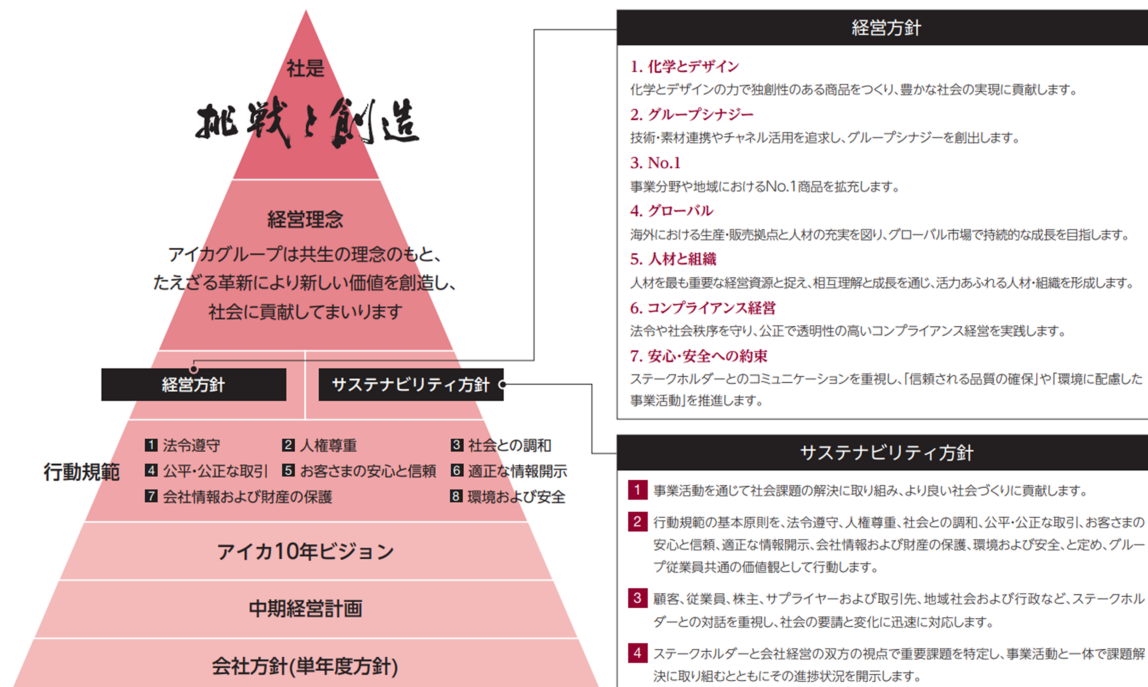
社是

挑戦と創造

経営理念

アイカグループは共生の理念のもと、たえざる革新により新しい価値を創造し、社会に貢献してまいります

経営方針

サステナビリティ方針

行動規範

1 法令遵守
2 人権尊重
3 社会との調和
4 公平・公正な取引
5 お客さまの安心と信頼
6 適正な情報開示
7 会社情報および財産の保護
8 環境および安全

アイカ10年ビジョン

中期経営計画

会社方針(単年度方針)

経営方針

1. 化学とデザイン
化学とデザインの力で独創性のある商品をつくり、豊かな社会の実現に貢献します。

2. グループシナジー
技術・素材連携やチャネル活用を追求し、グループシナジーを創出します。

3. No.1
事業分野や地域におけるNo.1商品を拡充します。

4. グローバル
海外における生産・販売拠点と人材の充実を図り、グローバル市場で持続的な成長を目指します。

5. 人材と組織
人材を最も重要な経営資源と捉え、相互理解と成長を通じ、活力あふれる人材・組織を形成します。

6. コンプライアンス経営
法令や社会秩序を守り、公正で透明性の高いコンプライアンス経営を実践します。

7. 安心・安全への約束
ステークホルダーとのコミュニケーションを重視し、「信頼される品質の確保」や「環境に配慮した事業活動」を推進します。

サステナビリティ方針

1 事業活動を通じて社会課題の解決に取り組み、より良い社会づくりに貢献します。

2 行動規範の基本原則を、法令遵守、人権尊重、社会との調和、公平・公正な取引、お客さまの安心と信頼、適正な情報開示、会社情報および財産の保護、環境および安全、と定め、グループ従業員共通の価値観として行動します。

3 顧客、従業員、株主、サプライヤーおよび取引先、地域社会および行政など、ステークホルダーとの対話を重視し、社会の要請と変化に迅速に対応します。

4 ステークホルダーと会社経営の双方の視点で重要課題を特定し、事業活動と一体で課題解決に取り組むとともにその進捗状況を開示します。